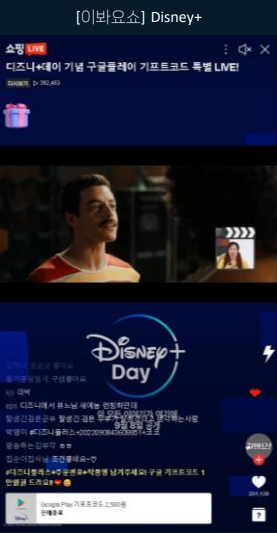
[이봐요소] Disney+

쇼핑 LIVE

디즈니+데이 기념 구글플레이 기프트코드 특별 LIVE!

디즈니+ ▷ 350,453

Disney+ Day

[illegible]
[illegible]
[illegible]
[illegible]
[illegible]
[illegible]
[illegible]

#디즈니플러스#무료체험#전체영상 남겨주세요 구글 기프트코드 1만원권 드려요

Google Play 기프트코드 2,500원
판매종료

291,108